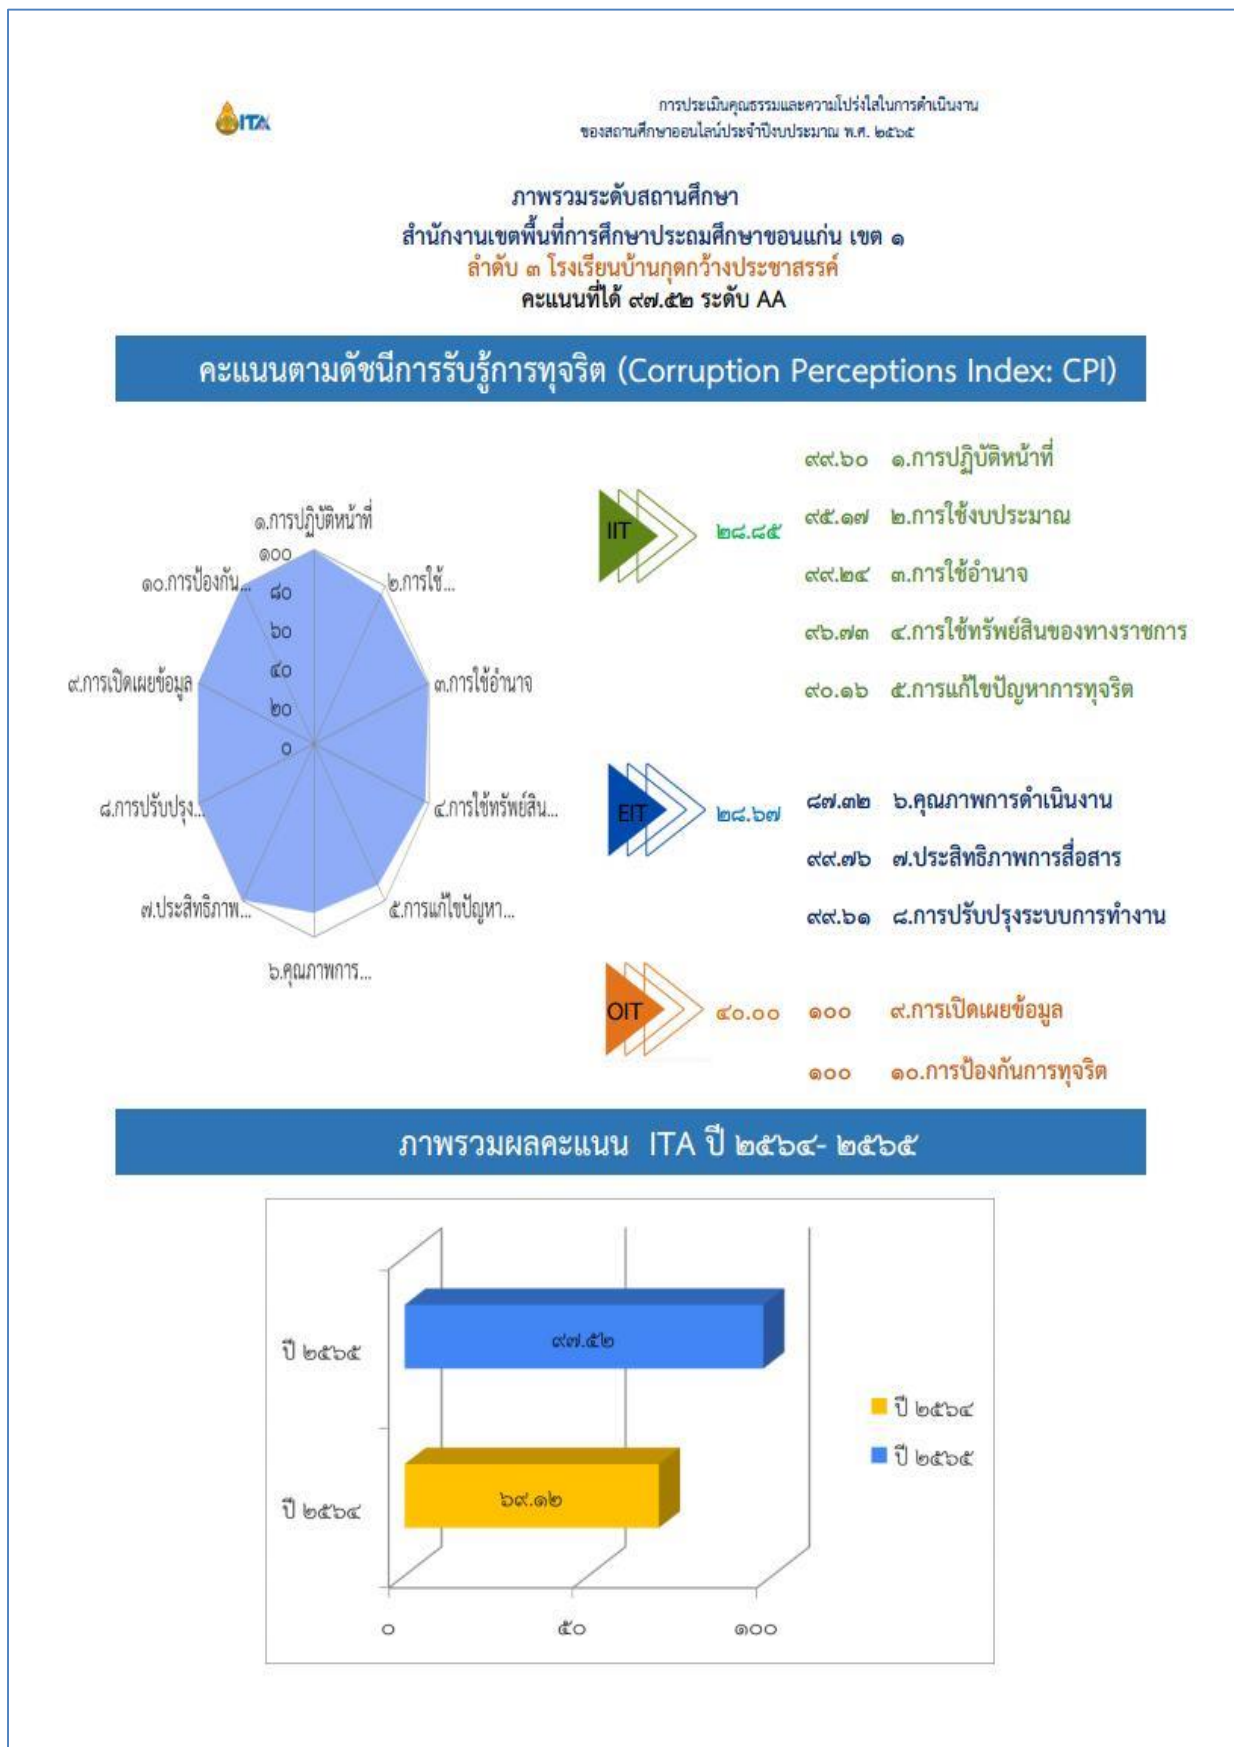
ITA

การประเมินคุณธรรมและความโปร่งใสในการดำเนินงาน
ของสถานศึกษาออนไลน์ประจำปีงบประมาณ พ.ศ. ๒๕๖๕

ภาพรวมระดับสถานศึกษา
สำนักงานเขตพื้นที่การศึกษาประถมศึกษาขอนแก่น เขต ๑
ลำดับ ๓ โรงเรียนบ้านกุดกว้างประชาสรรค์
คะแนนที่ได้ ๙๗.๕๒ ระดับ AA

คะแนนตามดัชนีการรับรู้การทุจริต (Corruption Perceptions Index: CPI)

๑.การปฏิบัติหน้าที่
๑๐๐
๘๐
๖๐
๔๐
๒๐
๐
๒.การใช้...
๓.การใช้อำนาจ
๔.การใช้ทรัพย์สิน...
๕.การแก้ไขปัญหา...
๖.คุณภาพการ...
๗.ประสิทธิภาพ...
๘.การปรับปรุง...
๙.การเปิดเผยข้อมูล
๑๐.การป้องกัน...

IIT ๒๘.๘๕
๙๙.๖๐ ๑.การปฏิบัติหน้าที่
๙๕.๑๗ ๒.การใช้งบประมาณ
๙๙.๒๔ ๓.การใช้อำนาจ
๙๖.๗๓ ๔.การใช้ทรัพย์สินของทางราชการ
๙๐.๑๖ ๕.การแก้ไขปัญหาการทุจริต

EIT ๒๘.๖๗
๘๗.๓๒ ๖.คุณภาพการดำเนินงาน
๙๙.๗๖ ๗.ประสิทธิภาพการสื่อสาร
๙๙.๖๑ ๘.การปรับปรุงระบบการทำงาน

OIT ๔๐.๐๐
๑๐๐ ๙.การเปิดเผยข้อมูล
๑๐๐ ๑๐.การป้องกันการทุจริต

ภาพรวมผลคะแนน ITA ปี ๒๕๖๔- ๒๕๖๕

ปี ๒๕๖๕ ๙๗.๕๒
ปี ๒๕๖๔ ๖๙.๑๒
๐ ๕๐ ๑๐๐
ปี ๒๕๖๔
ปี ๒๕๖๕